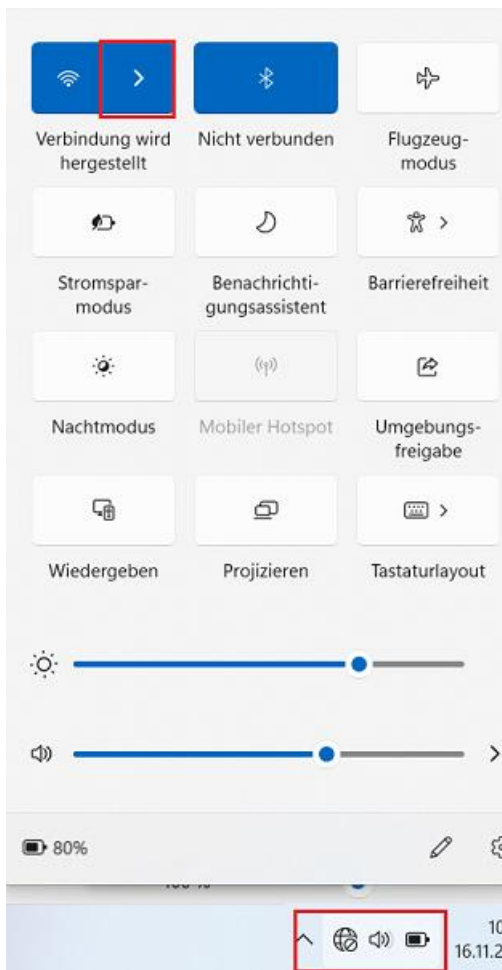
Verbindung wird hergestellt

Nicht verbunden

Flugzeugmodus

Stromsparmodus

Benachrichtigungsassistent

Barrierefreiheit

Nachtmodus

Mobiler Hotspot

Umgebungsfreigabe

Wiedergeben

Projizieren

Tastaturlayout

80%

100 %

10
16.11.2